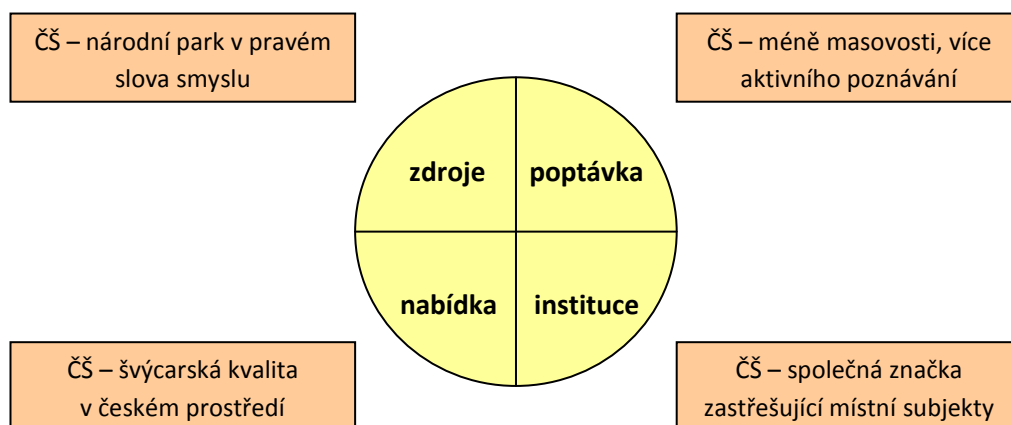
ČŠ – národní park v pravém slova smyslu

ČŠ – méně masovosti, více aktivního poznávání

zdroje

poptávka

nabídka

instituce

ČŠ – švýcarská kvalita v českém prostředí

ČŠ – společná značka zastřešující místní subjekty